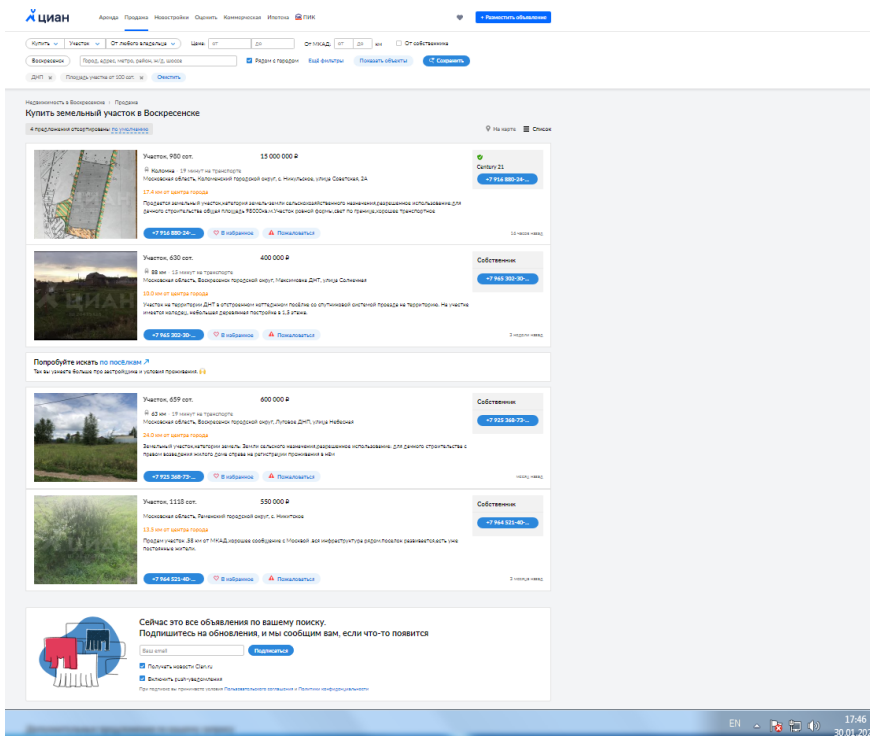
циан Аренда Продажа Новостройки Оценить Коммерческая Ипотека ПИК + Разместить объявление

Купить Участок От любого владельца Цена от до От МКАД от до км От собственника

Воскресенск Город, адрес, метро, район, ж/д, шоссе Рядом с городом Ещё фильтры Показать объекты Сохранить

ДНП × Площадь участка от 100 сот. × Очистить

Недвижимость в Воскресенске / Продажа

Купить земельный участок в Воскресенске

4 предложения отсортированы по умолчанию На карте Список

Участок, 980 сот. 15 000 000 ₽

Коломна · 19 минут на транспорте

Московская область, Коломенский городской округ, с. Никульское, улица Советская, 2А

17.4 км от центра города

Продается земельный участок,категория земель:земли сельскохозяйственного назначения,разрешенное использование:для дачного строительства общей площадью 98000кв.м.Участок ровной формы,свет по границе,хорошие транспортное

+7 916 880-24-... В избранное Пожаловаться

Century 21
+7 916 880-24-...

12 часов назад

Участок, 400 сот. 400 000 ₽

88 км · 15 минут на транспорте

Московская область, Воскресенск городской округ, Максимова ДНП, улица Солнечная

10.0 км от центра города

Участок на Территории ДНТ в отстроенном коттеджном посёлке со спутниковой системой проезда на территорию. На участке имеется колодец, небольшая деревянная постройка в 1,5 этажа.

+7 965 202-30-... В избранное Пожаловаться

Собственник
+7 965 202-30-...

3 недели назад

Попробуйте искать по посёлкам
Так вы узнаете больше про застройщика и условия проживания.

Участок, 659 сот. 600 000 ₽

62 км · 19 минут на транспорте

Московская область, Воскресенск городской округ, Лутово ДНП, улица Небесная

24.0 км от центра города

Земельный участок,категория земель: Земли сельского назначения,разрешенное использование: для дачного строительства с правом возведения жилого дома справа на регистрацию проживания в нём

+7 925 368-73-... В избранное Пожаловаться

Собственник
+7 925 368-73-...

месяц назад

Участок, 1118 сот. 550 000 ₽

Московская область, Раменский городской округ, с. Никитское

13.5 км от центра города

Продам участок .38 км от МКАД,хорошее сообщение с Москвой .вся инфраструктура рядом.посёлок развивается.есть уже постоянные жители.

+7 964 521-40-... В избранное Пожаловаться

Собственник
+7 964 521-40-...

2 месяца назад

Сейчас это все объявления по вашему поиску.
Подпишитесь на обновления, и мы сообщим вам, если что-то появится

Ваш email Подписаться

Получать новости Cian.ru

Включить push-уведомления

При подписке вы принимаете условия Пользовательского соглашения и Политики конфиденциальности

EN 17:46 30.01.20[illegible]